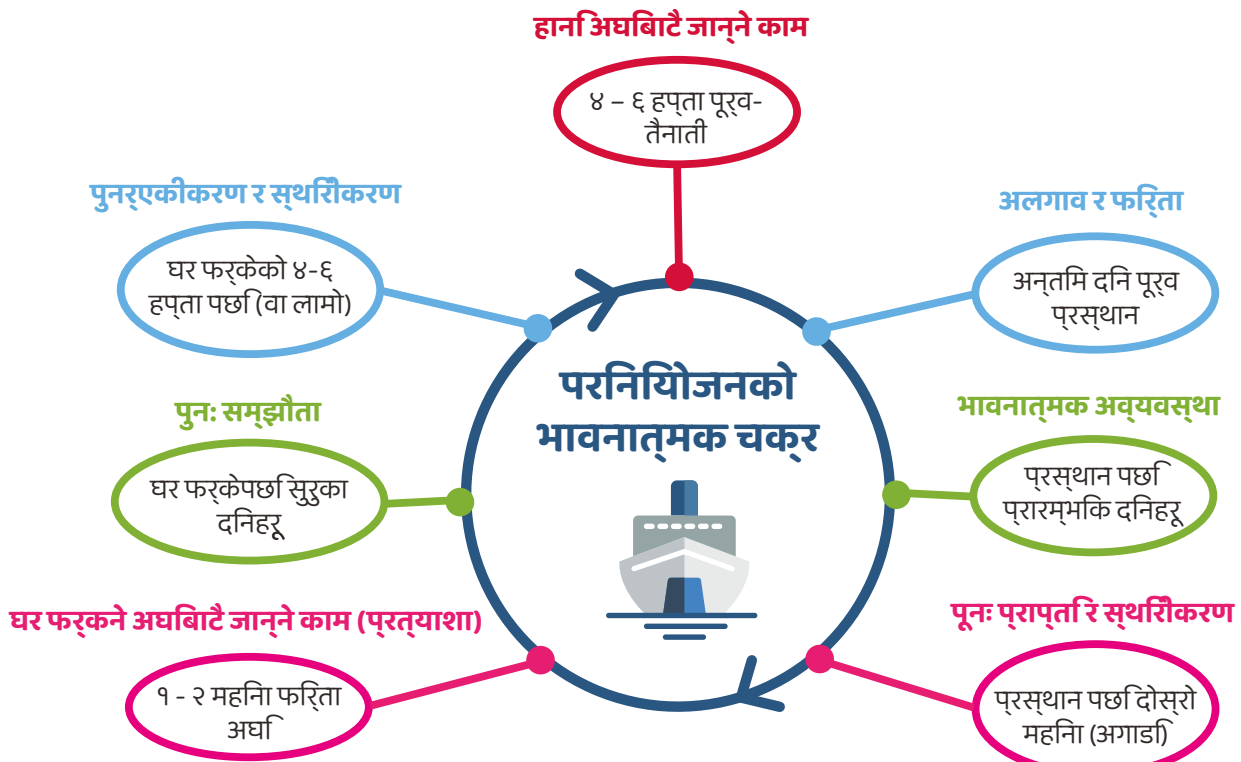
हानि अघिबाटै जान्ने काम

४ – ६ हप्ता पूर्व-तैनाती

पुनर्एकीकरण र स्थिरीकरण

घर फर्केको ४-६ हप्ता पछि (वा लामो)

अलगाव र फिर्ता

अन्तिम दिन पूर्व प्रस्थान

परनियोजनको भावनात्मक चक्र

पुनः सम्झौता

घर फर्केपछि सुरुका दिनहरू

भावनात्मक अव्यवस्था

प्रस्थान पछि प्रारम्भिक दिनहरू

घर फर्कने अघिबाटै जान्ने काम (प्रत्याशा)

१ - २ महिना फिर्ता अघि

पूनः प्राप्ति र स्थिरीकरण

प्रस्थान पछि दोस्रो महिना (अगाडि)